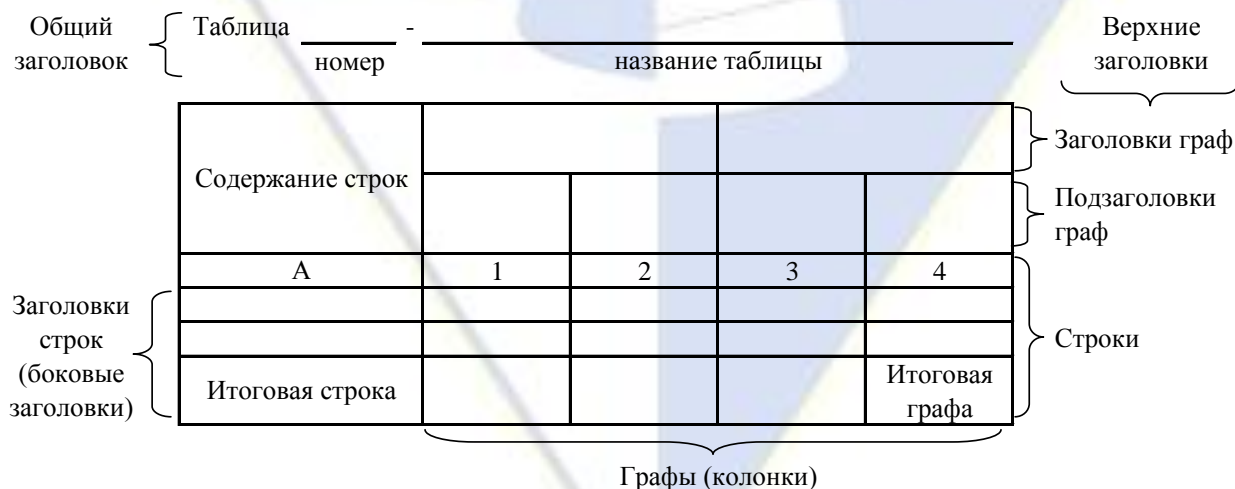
Общий заголовок

Таблица ______ - ________________________
номер название таблицы

Верхние заголовки

| Содержание строк | | | | |
|---|---|---|---|---|
| | | | | |
| А | 1 | 2 | 3 | 4 |
| | | | | |
| | | | | |
| Итоговая строка | | | | Итоговая графа |

Заголовки граф

Подзаголовки граф

Строки

Заголовки строк (боковые заголовки)

Графы (колонки)